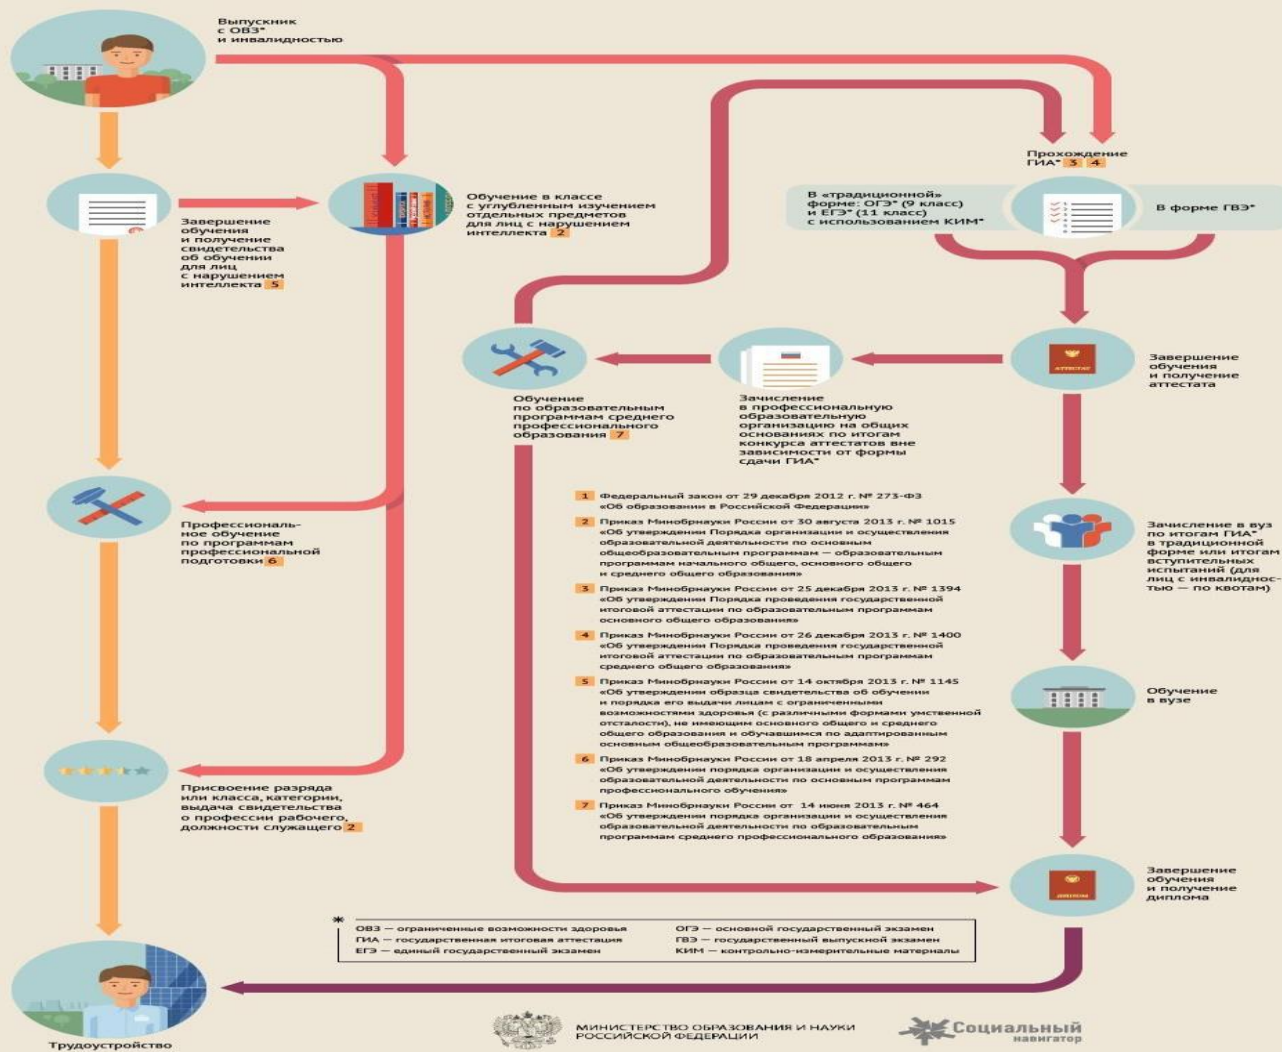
Выпускник с ОВЗ* и инвалидностью

Прохождение ГИА* 3 4

В «традиционной» форме: ОГЭ* (9 класс) и ЕГЭ* (11 класс) с использованием КИМ*

В форме ГВЭ*

Обучение в классе с углубленным изучением отдельных предметов для лиц с нарушением интеллекта 2

Завершение обучения и получение свидетельства об обучении для лиц с нарушением интеллекта 5

Завершение обучения и получение аттестата

АТТЕСТАТ

Обучение по образовательным программам среднего профессионального образования 7

Зачисление в профессиональную образовательную организацию на общих основаниях по итогам конкурса аттестатов вне зависимости от формы сдачи ГИА*

Профессиональное обучение по программам профессиональной подготовки 6

Зачисление в вуз по итогам ГИА* в традиционной форме или итогам вступительных испытаний (для лиц с инвалидностью — по квотам)

Обучение в вузе

Присвоение разряда или класса, категории, выдача свидетельства о профессии рабочего, должности служащего 2

Завершение обучения и получение диплома

ДИПЛОМ

1 Федеральный закон от 29 декабря 2012 г. № 273-ФЗ «Об образовании в Российской Федерации»

2 Приказ Минобрнауки России от 30 августа 2013 г. № 1015 «Об утверждении Порядка организации и осуществления образовательной деятельности по основным общеобразовательным программам — образовательным программам начального общего, основного общего и среднего общего образования»

3 Приказ Минобрнауки России от 25 декабря 2013 г. № 1394 «Об утверждении Порядка проведения государственной итоговой аттестации по образовательным программам основного общего образования»

4 Приказ Минобрнауки России от 26 декабря 2013 г. № 1400 «Об утверждении Порядка проведения государственной итоговой аттестации по образовательным программам среднего общего образования»

5 Приказ Минобрнауки России от 14 октября 2013 г. № 1145 «Об утверждении образца свидетельства об обучении и порядка его выдачи лицам с ограниченными возможностями здоровья (с различными формами умственной отсталости), не имеющим основного общего и среднего общего образования и обучавшимся по адаптированным основным общеобразовательным программам»

6 Приказ Минобрнауки России от 18 апреля 2013 г. № 292 «Об утверждении порядка организации и осуществления образовательной деятельности по основным программам профессионального обучения»

7 Приказ Минобрнауки России от 14 июня 2013 г. № 464 «Об утверждении порядка организации и осуществления образовательной деятельности по образовательным программам среднего профессионального образования»

*
ОВЗ — ограниченные возможности здоровья
ГИА — государственная итоговая аттестация
ЕГЭ — единый государственный экзамен
ОГЭ — основной государственный экзамен
ГВЭ — государственный выпускной экзамен
КИМ — контрольно-измерительные материалы

Трудоустройство

МИНИСТЕРСТВО ОБРАЗОВАНИЯ И НАУКИ РОССИЙСКОЙ ФЕДЕРАЦИИ

Социальный навигатор